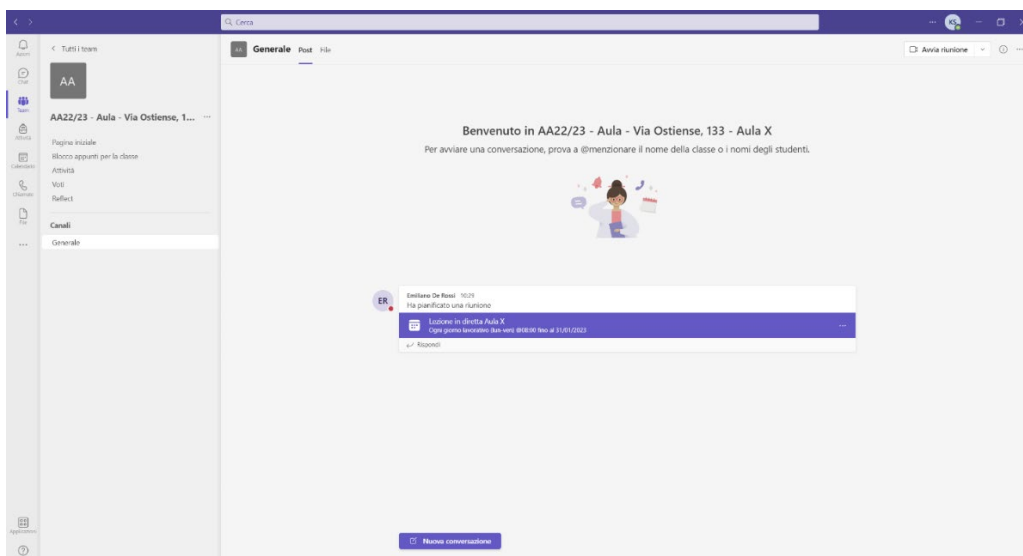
Cerca

KS

Avvisi
Chat
Team
Attività
Calendario
Chiamate
File
...

Applicazioni

< Tutti i team

AA

AA22/23 - Aula - Via Ostiense, 1... ···

Pagina iniziale
Blocco appunti per la classe
Attività
Voti
Reflect

Canali
Generale

AA Generale Post File

Avvia riunione

Benvenuto in AA22/23 - Aula - Via Ostiense, 133 - Aula X

Per avviare una conversazione, prova a @menzionare il nome della classe o i nomi degli studenti.

ER

Emiliano De Rossi 10:29
Ha pianificato una riunione

Lezione in diretta Aula X
Ogni giorno lavorativo (lun-ven) @08:00 fino al 31/01/2023

Rispondi

Nuova conversazione